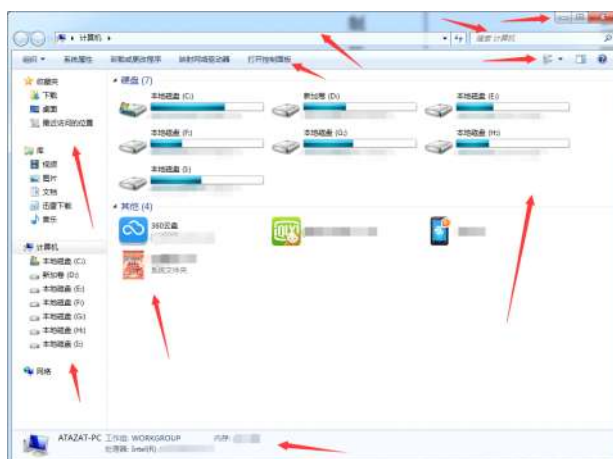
计算机

搜索 计算机

组织 ▾ 系统属性 卸载或更改程序 映射网络驱动器 打开控制面板

收藏夹
下载
桌面
最近访问的位置

库
视频
图片
文档
迅雷下载
音乐

计算机
本地磁盘 (C:)
新加卷 (D:)
本地磁盘 (E:)
本地磁盘 (F:)
本地磁盘 (G:)
本地磁盘 (H:)
本地磁盘 (I:)

网络

硬盘 (7)
本地磁盘 (C:)
新加卷 (D:)
本地磁盘 (E:)
本地磁盘 (F:)
本地磁盘 (G:)
本地磁盘 (H:)
本地磁盘 (I:)

其他 (4)
360云盘
系统文件夹

ATAZAT-PC 工作组: WORKGROUP 内存: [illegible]
处理器: Intel(R) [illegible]